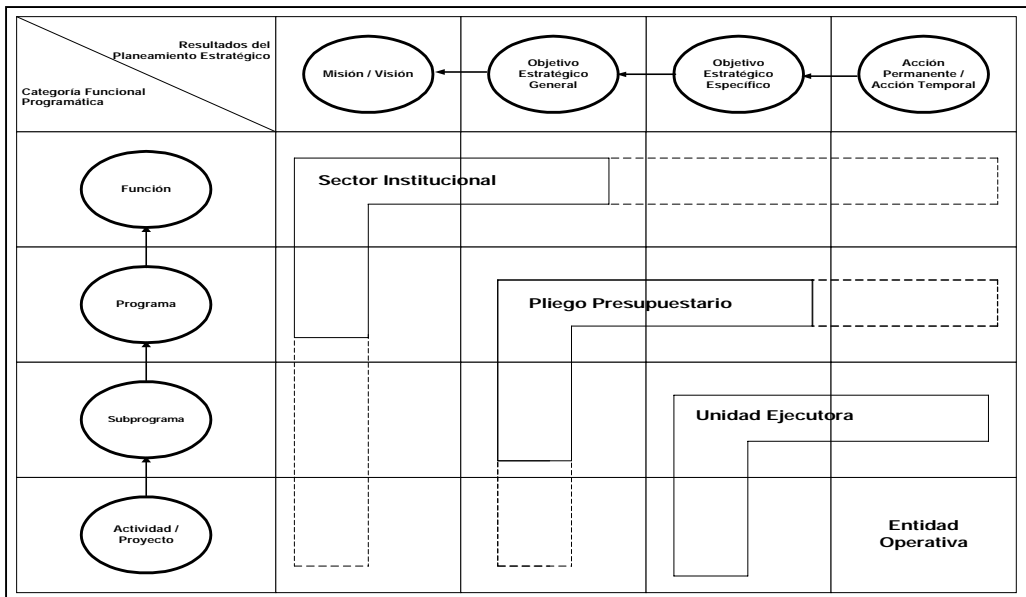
Resultados del Planeamiento Estratégico

Categoría Funcional Programática

Misión / Visión

Objetivo Estratégico General

Objetivo Estratégico Específico

Acción Permanente / Acción Temporal

Función

Sector Institucional

Programa

Pliego Presupuestario

Subprograma

Unidad Ejecutora

Actividad / Proyecto

Entidad Operativa